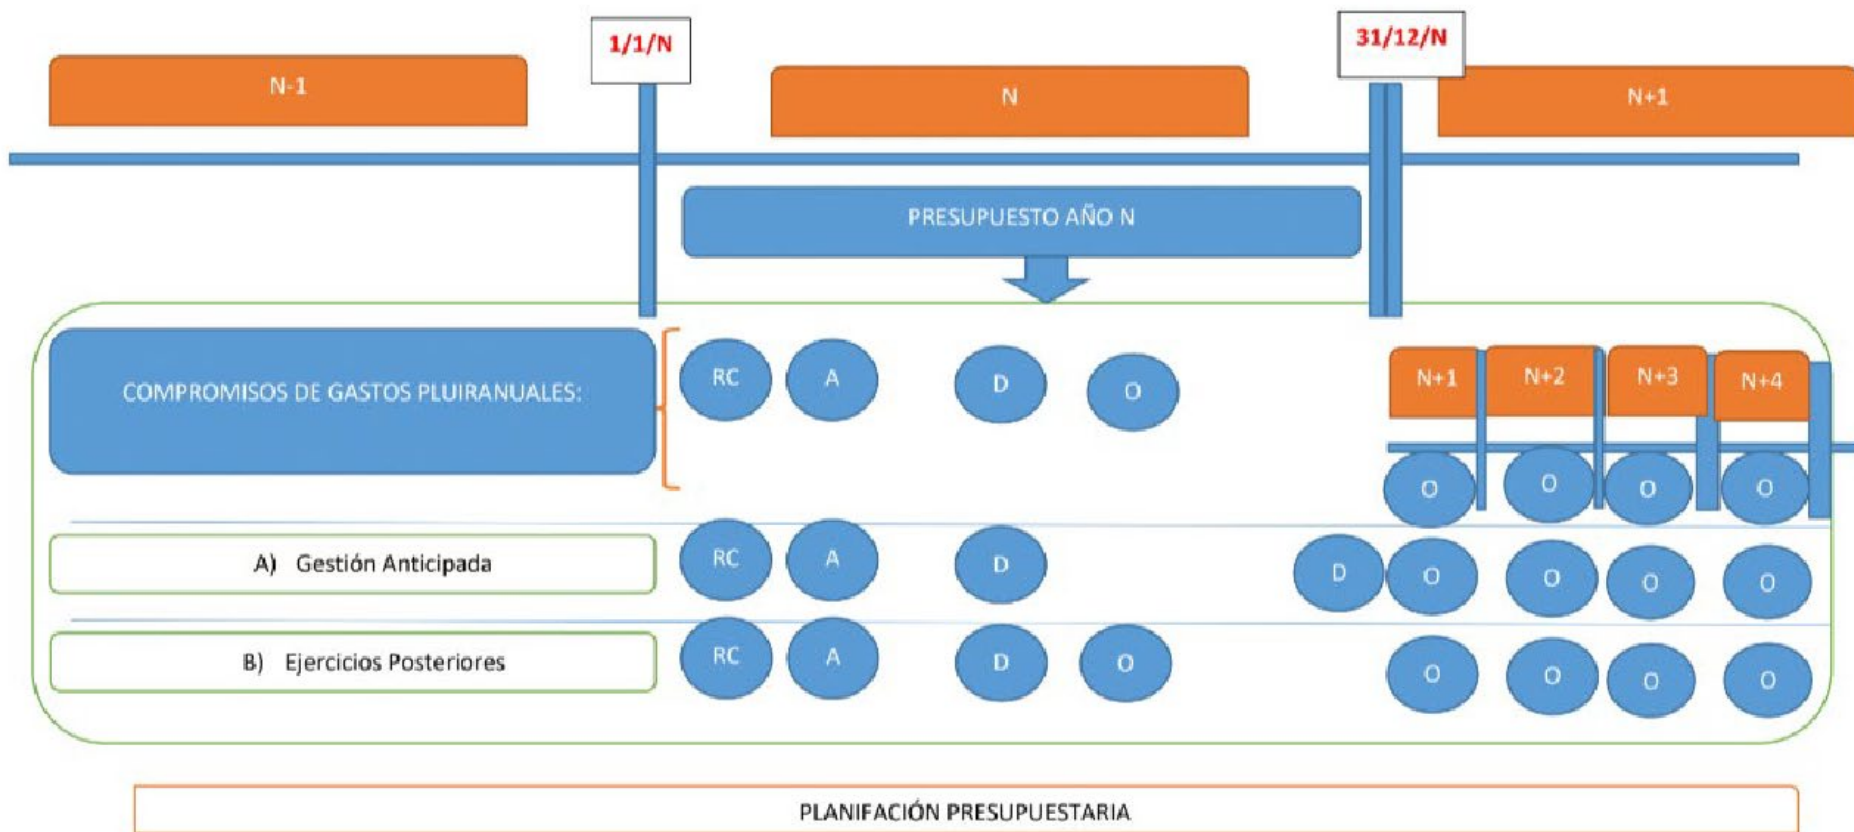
N-1

1/1/N

N

31/12/N

N+1

PRESUPUESTO AÑO N

COMPROMISOS DE GASTOS PLUIRANUALES:

RC A D O

N+1 N+2 N+3 N+4

O O O O

A) Gestión Anticipada

RC A D

D O O O O

B) Ejercicios Posteriores

RC A D O

O O O O

PLANIFACIÓN PRESUPUESTARIA